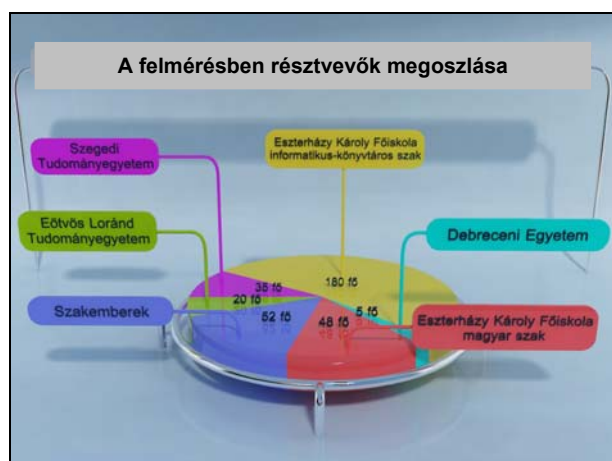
A felmérésben résztvevők megoszlása

Szegedi Tudományegyetem

Eszterházy Károly Főiskola informatikus-könyvtáros szak

Eötvös Loránd Tudományegyetem

Debreceni Egyetem

Szakemberek

35 fő

180 fő

20 fő

5 fő

52 fő

48 fő

Eszterházy Károly Főiskola magyar szak